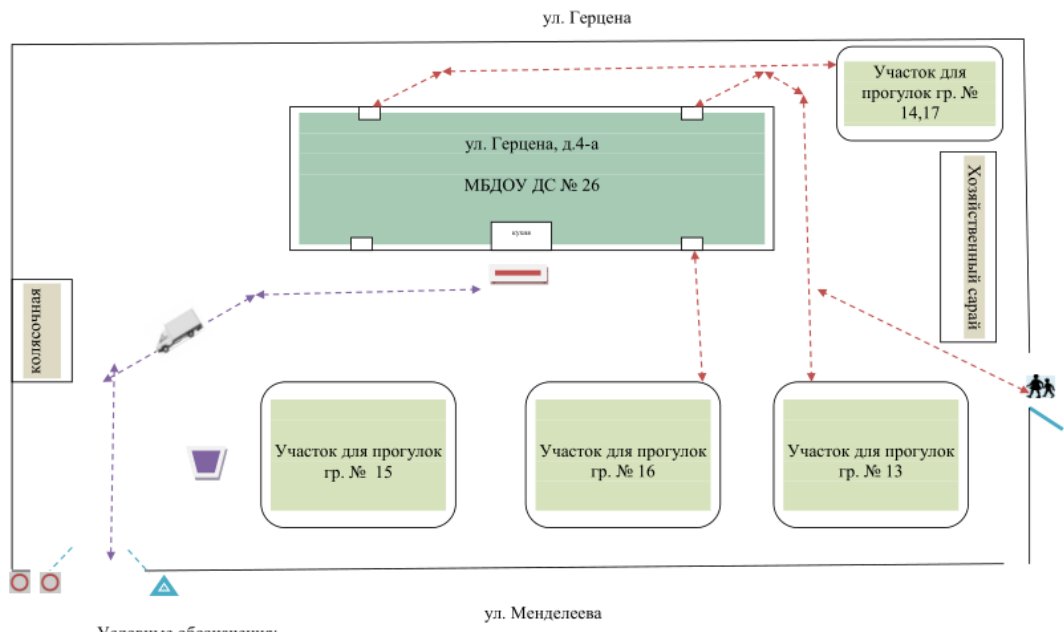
ул. Герцена

ул. Герцена, д.4-а

МБДОУ ДС № 26

кухня

Участок для прогулок гр. № 14,17

Хозяйственный сарай

колясочная

Участок для прогулок гр. № 15

Участок для прогулок гр. № 16

Участок для прогулок гр. № 13

ул. Менделеева

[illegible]